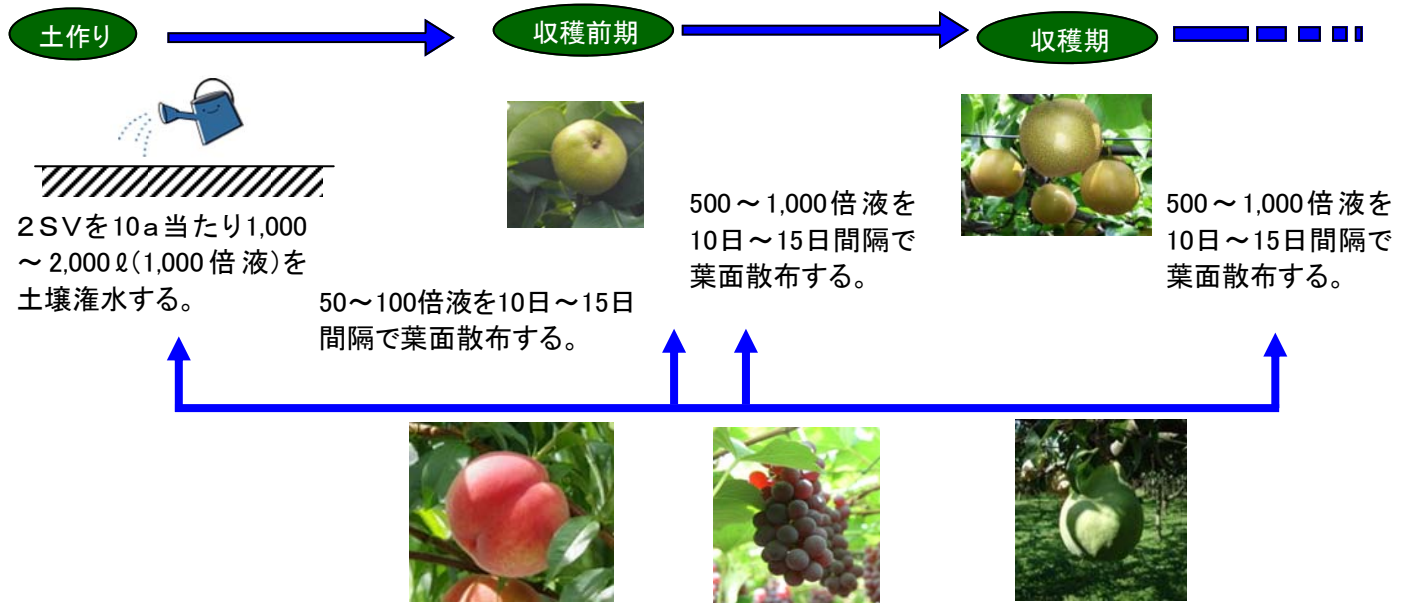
土作り

収穫前期

収穫期

2SVを10a当たり1,000～2,000ℓ(1,000倍液)を土壌潅水する。

50～100倍液を10日～15日間隔で葉面散布する。

500～1,000倍液を10日～15日間隔で葉面散布する。

500～1,000倍液を10日～15日間隔で葉面散布する。